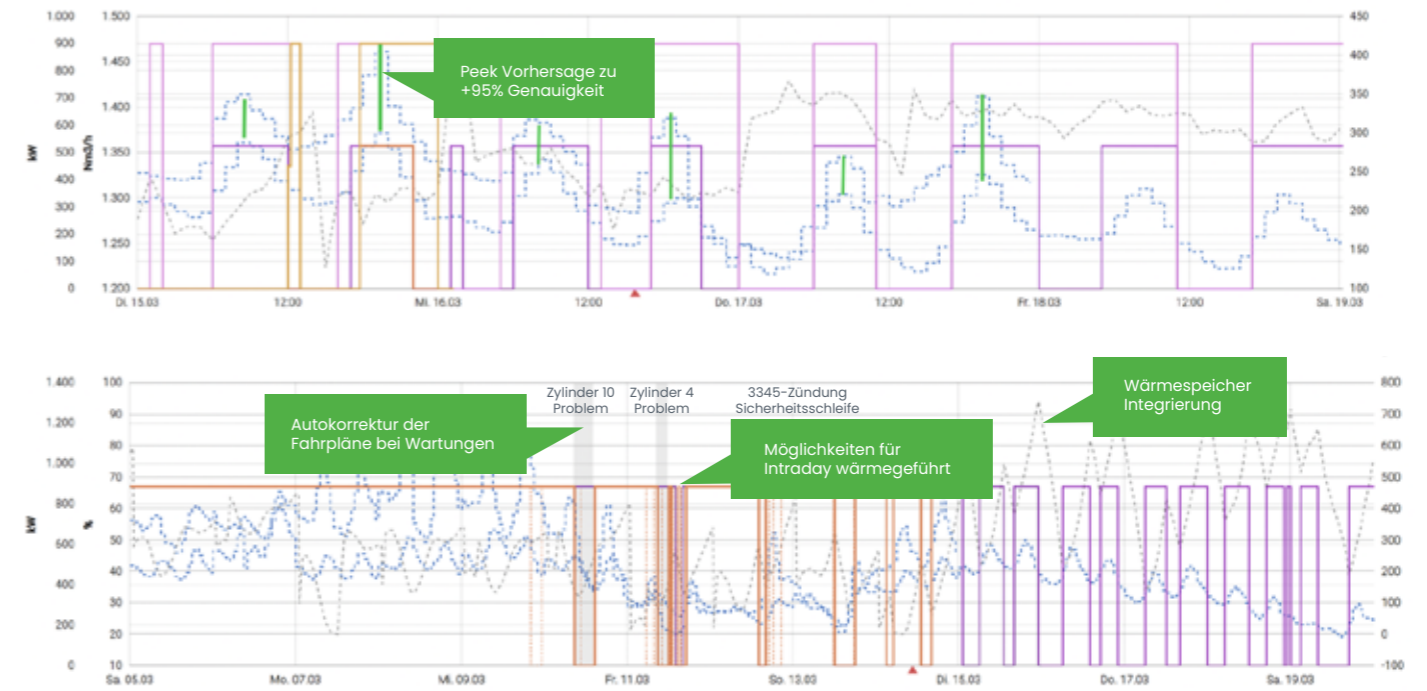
1.000 900 800 700 600 500 400 300 200 100 0
kW
1.500 1.450 1.400 1.350 1.300 1.250 1.200
Nm3/h
450 400 350 300 250 200 150 100

Peek Vorhersage zu +95% Genauigkeit

Di. 15.03 12:00 Mi. 16.03 12:00 Do. 17.03 12:00 Fr. 18.03 12:00 Sa. 19.03

1.400 1.200 1.000 800 600 400 200 0
kW
100 90 80 70 60 50 40 30 20 10
%
800 700 600 500 400 300 200 100 0 -100

Zylinder 10 Problem

Zylinder 4 Problem

3345-Zündung Sicherheitsschleife

Wärmespeicher Integrierung

Autokorrektur der Fahrpläne bei Wartungen

Möglichkeiten für Intraday wärmegeführt

Sa. 05.03 Mo. 07.03 Mi. 09.03 Fr. 11.03 So. 13.03 Di. 15.03 Do. 17.03 Sa. 19.03